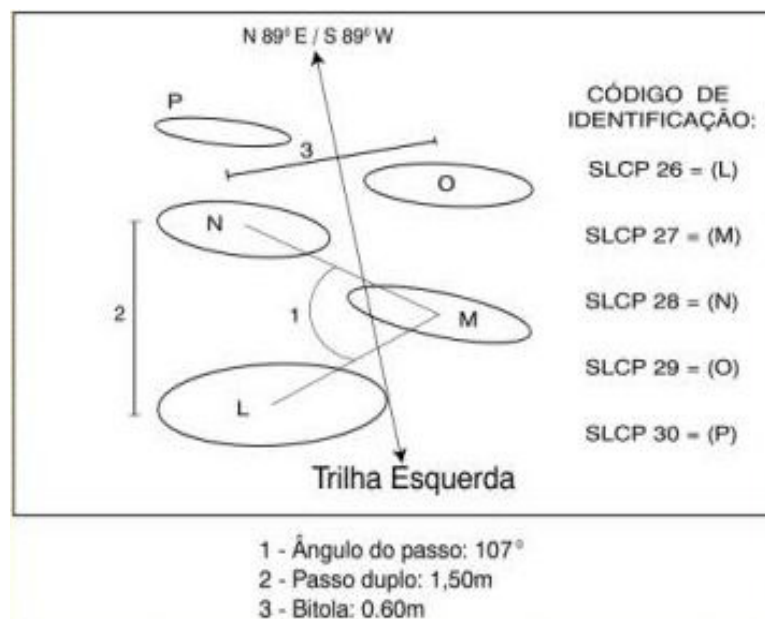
N 89° E / S 89° W

P

3

O

N

2

1

M

L

Trilha Esquerda

CÓDIGO DE IDENTIFICAÇÃO:

SLCP 26 = (L)

SLCP 27 = (M)

SLCP 28 = (N)

SLCP 29 = (O)

SLCP 30 = (P)

1 - Ângulo do passo: 107°
2 - Passo duplo: 1,50m
3 - Bitola: 0.60m